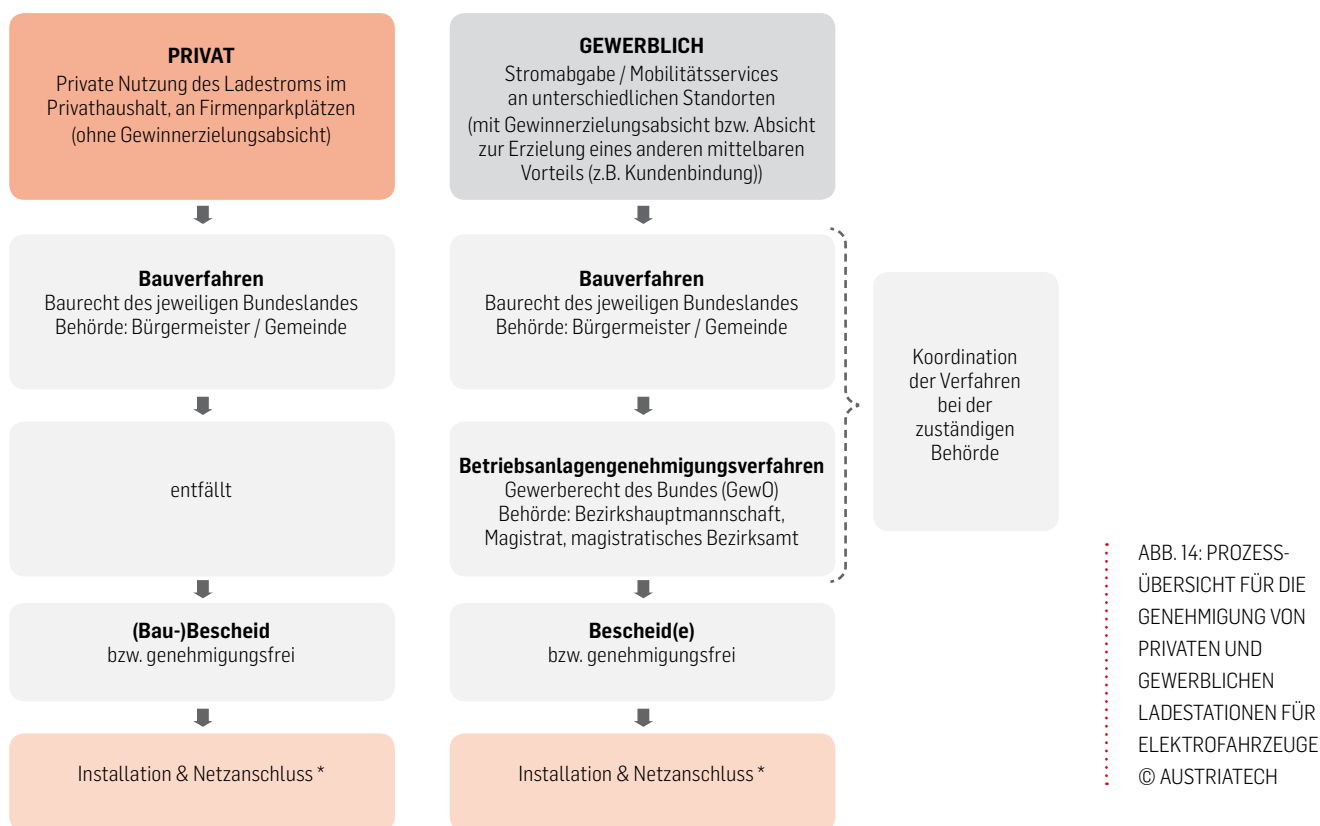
**PRIVAT**
Private Nutzung des Ladestroms im Privathaushalt, an Firmenparkplätzen (ohne Gewinnerzielungsabsicht)

**Bauverfahren**
Baurecht des jeweiligen Bundeslandes
Behörde: Bürgermeister / Gemeinde

entfällt

**(Bau-)Bescheid**
bzw. genehmigungsfrei

Installation & Netzanschluss *

**GEWERBLICH**
Stromabgabe / Mobilitätsservices an unterschiedlichen Standorten (mit Gewinnerzielungsabsicht bzw. Absicht zur Erzielung eines anderen mittelbaren Vorteils (z.B. Kundenbindung))

**Bauverfahren**
Baurecht des jeweiligen Bundeslandes
Behörde: Bürgermeister / Gemeinde

**Betriebsanlagengenehmigungsverfahren**
Gewerberecht des Bundes (GewO)
Behörde: Bezirkshauptmannschaft, Magistrat, magistratisches Bezirksamt

**Bescheid(e)**
bzw. genehmigungsfrei

Installation & Netzanschluss *

Koordination der Verfahren bei der zuständigen Behörde

ABB. 14: PROZESSÜBERSICHT FÜR DIE GENEHMIGUNG VON PRIVATEN UND GEWERBLICHEN LADESTATIONEN FÜR ELEKTROFAHRZEUGE © AUSTRIATECH